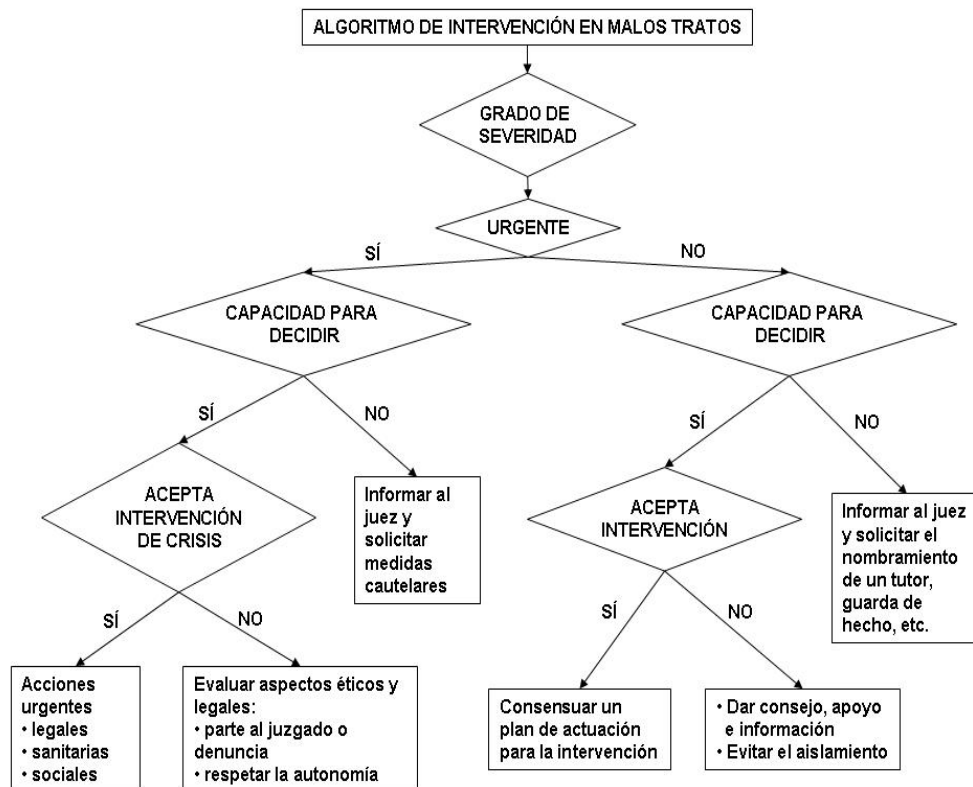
ALGORITMO DE INTERVENCIÓN EN MALOS TRATOS

GRADO DE SEVERIDAD

URGENTE

SÍ

NO

CAPACIDAD PARA DECIDIR

SÍ

NO

ACEPTA INTERVENCIÓN DE CRISIS

Informar al juez y solicitar medidas cautelares

SÍ

NO

Acciones urgentes
• legales
• sanitarias
• sociales

Evaluar aspectos éticos y legales:
• parte al juzgado o denuncia
• respetar la autonomía

CAPACIDAD PARA DECIDIR

SÍ

NO

ACEPTA INTERVENCIÓN

Informar al juez y solicitar el nombramiento de un tutor, guarda de hecho, etc.

SÍ

NO

Consensuar un plan de actuación para la intervención

• Dar consejo, apoyo e información
• Evitar el aislamiento